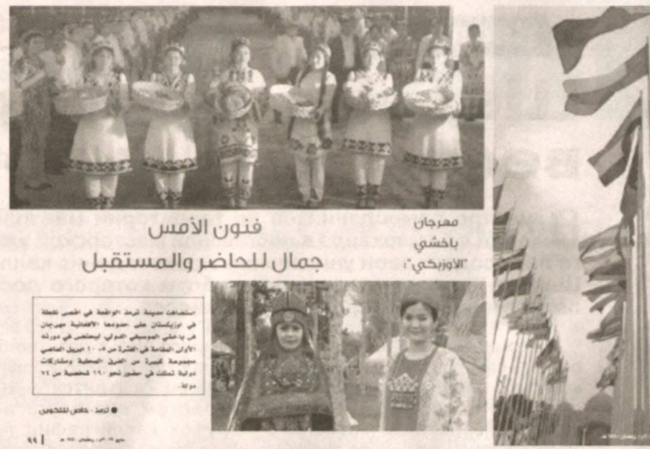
مهرجان باخشي "الأوزبكي"

فنون الأمس
جمال للحاضر والمستقبل

استضافت مدينة ترمذ "الوطن" في أمس نقطة في اوزبكستان على ضوء الافتتاحية مهرجان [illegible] الموسيقي الدولي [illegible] في دورته الأولى المنعقدة في الفترة من ٥ - ١٠ أبريل الماضي بمجموعة كبيرة من الفرق المحلية ومشاركات دولية تمثلت في حضور نحو ٢٩٠ شخصية من ٧٤ دولة.

● ترمذ - خاص للكون

٩٩